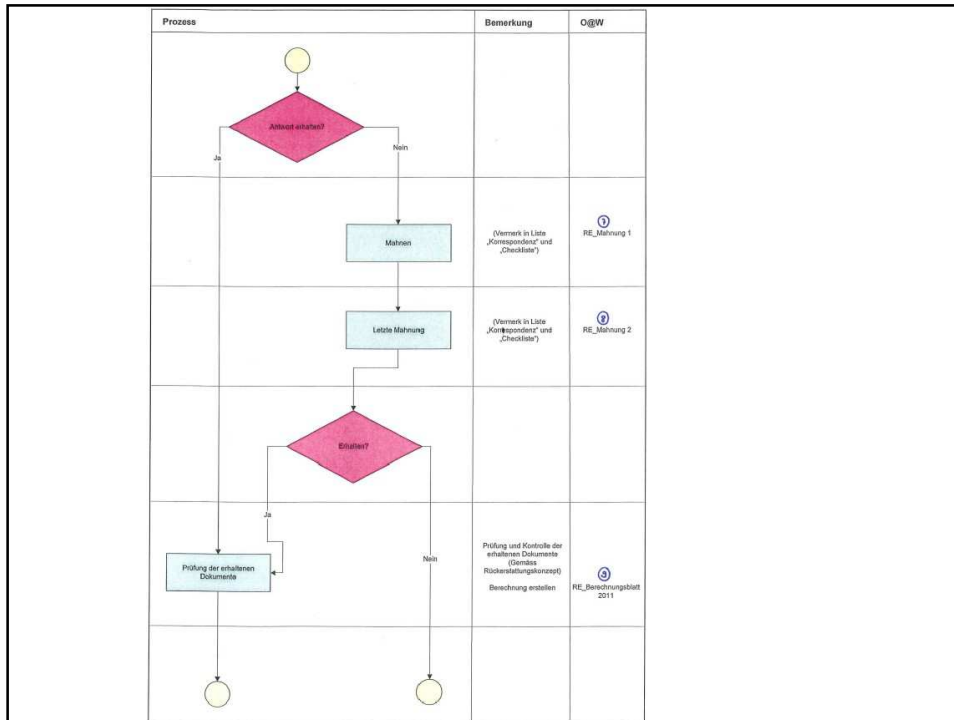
| Prozess | Bemerkung | O@W |
|---|---|---|

Antwort erhalten?

Ja

Nein

Mahnen

(Vermerk in Liste „Korrespondenz" und „Checkliste")

RE_Mahnung 1

Letzte Mahnung

(Vermerk in Liste „Korrespondenz" und „Checkliste")

RE_Mahnung 2

Erhalten?

Ja

Nein

Prüfung der erhaltenen Dokumente

Prüfung und Kontrolle der erhaltenen Dokumente (Gemäss Rückerstattungskonzept)

Berechnung erstellen

RE_Berechnungsblatt 2011